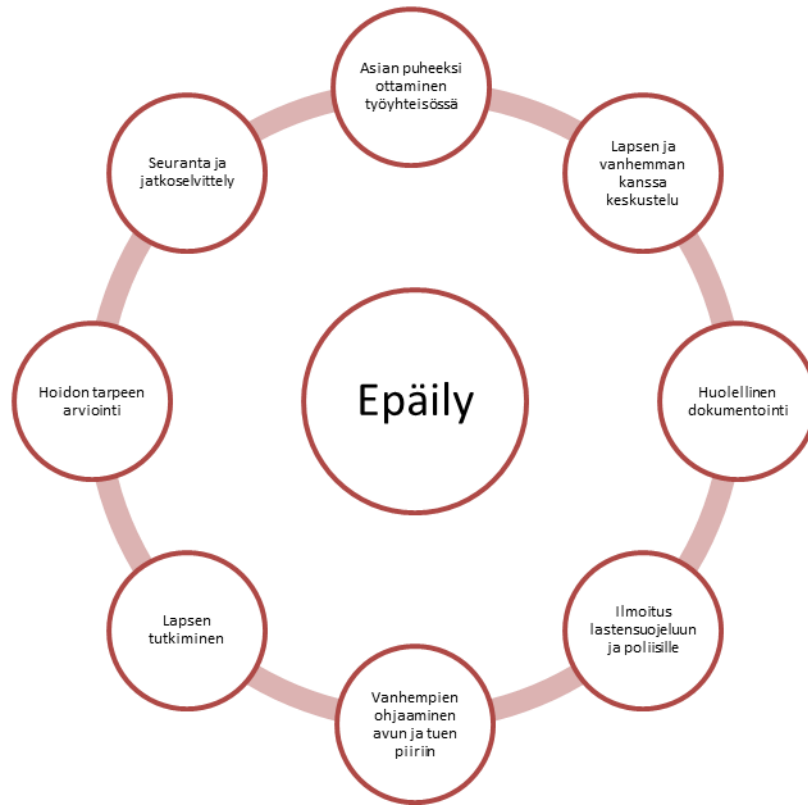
Epäily

Asian puheeksi ottaminen työyhteisössä

Lapsen ja vanhemman kanssa keskustelu

Huolellinen dokumentointi

Ilmoitus lastensuojeluun ja poliisille

Vanhempien ohjaaminen avun ja tuen piiriin

Lapsen tutkiminen

Hoidon tarpeen arviointi

Seuranta ja jatkoselvittely